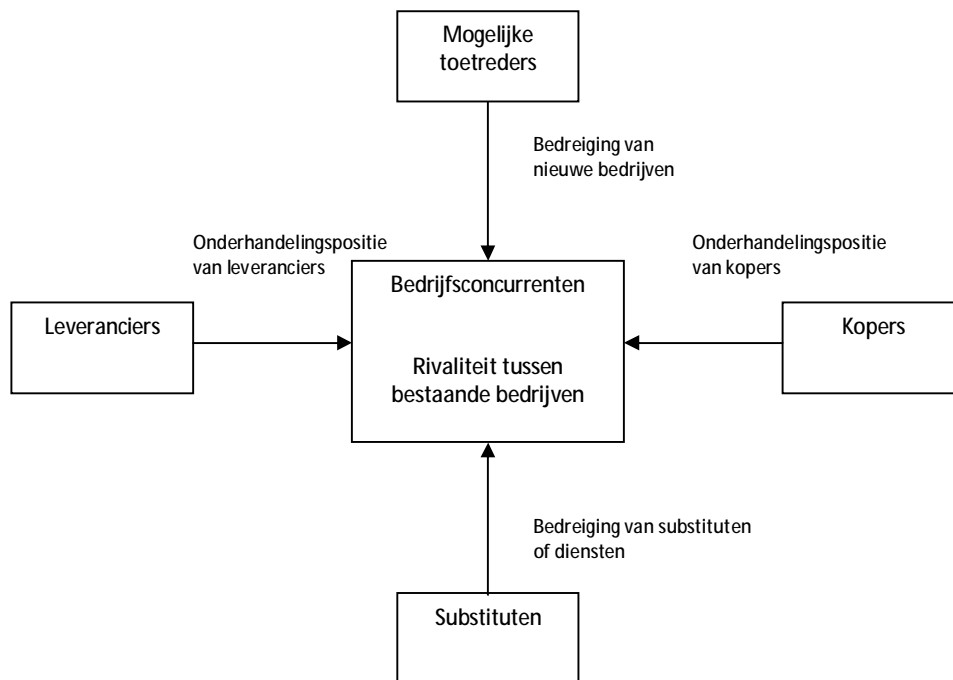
Mogelijke toetreders

Bedreiging van nieuwe bedrijven

Onderhandelingspositie van leveranciers

Onderhandelingspositie van kopers

Leveranciers

Bedrijfsconcurrenten

Rivaliteit tussen bestaande bedrijven

Kopers

Bedreiging van substituten of diensten

Substituten